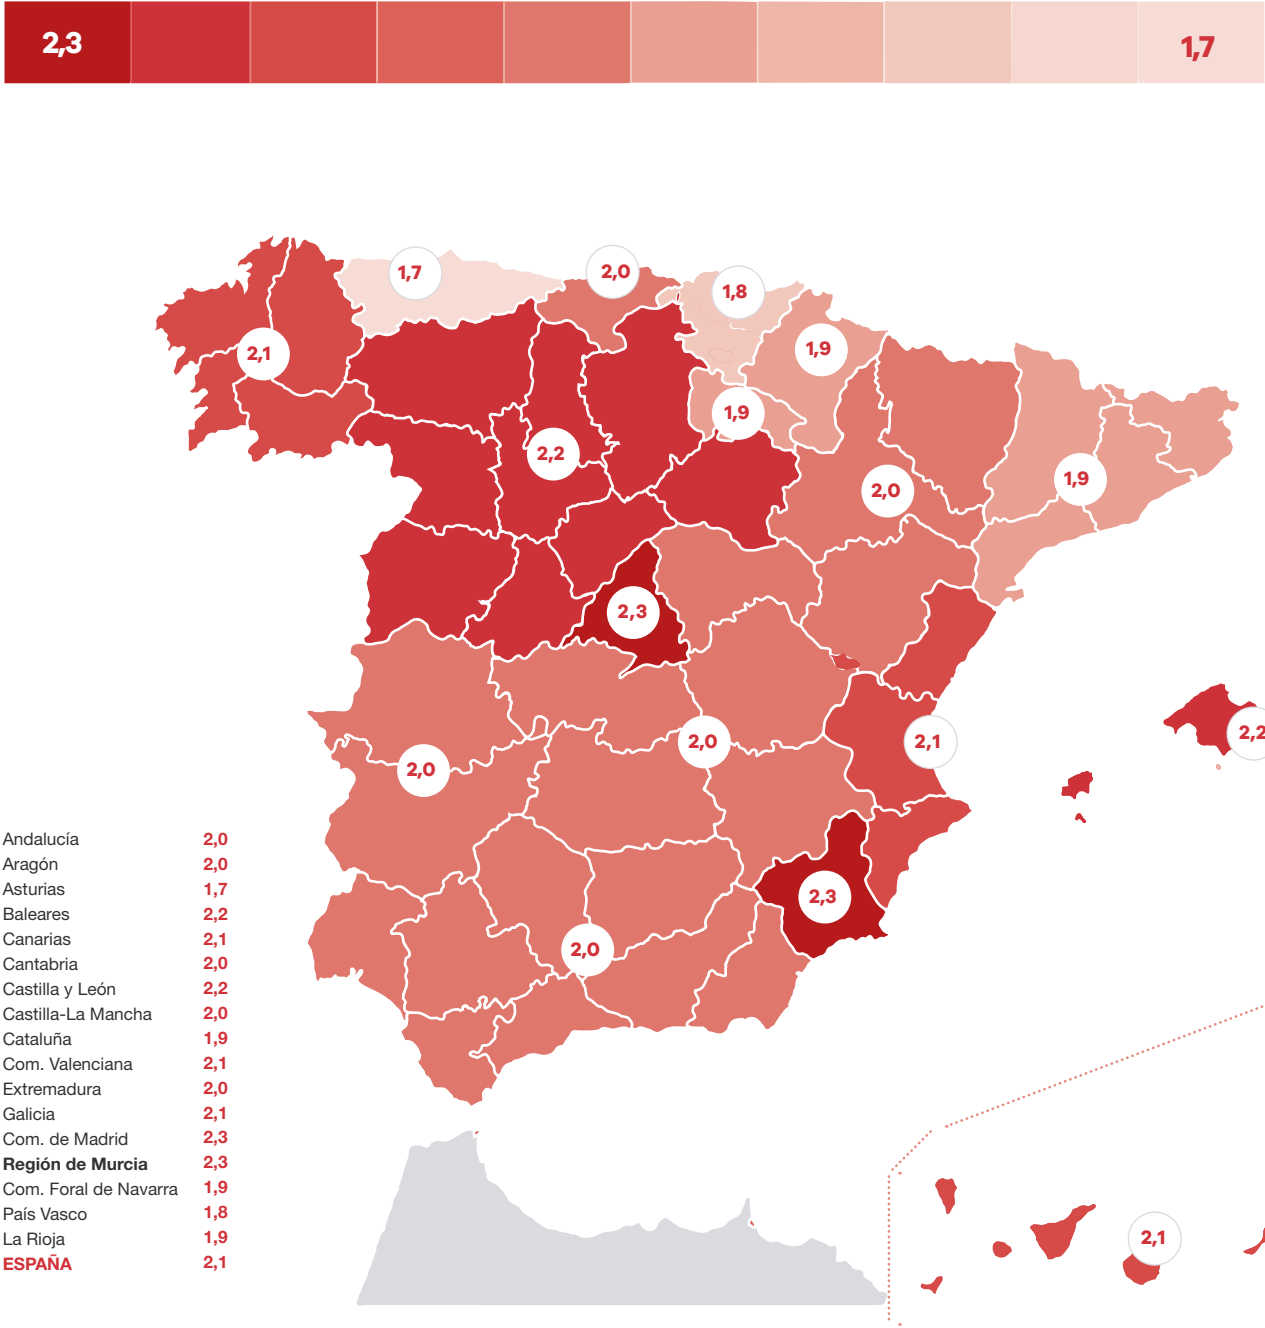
2,3 1,7

1,7
2,0
1,8
1,9
2,1
1,9
2,2
2,0
1,9
2,3
2,2
2,0
2,0
2,1
2,3
2,0
2,1

| | |
|---|---|
| Andalucía | 2,0 |
| Aragón | 2,0 |
| Asturias | 1,7 |
| Baleares | 2,2 |
| Canarias | 2,1 |
| Cantabria | 2,0 |
| Castilla y León | 2,2 |
| Castilla-La Mancha | 2,0 |
| Cataluña | 1,9 |
| Com. Valenciana | 2,1 |
| Extremadura | 2,0 |
| Galicia | 2,1 |
| Com. de Madrid | 2,3 |
| **Región de Murcia** | 2,3 |
| Com. Foral de Navarra | 1,9 |
| País Vasco | 1,8 |
| La Rioja | 1,9 |
| ESPAÑA | 2,1 |